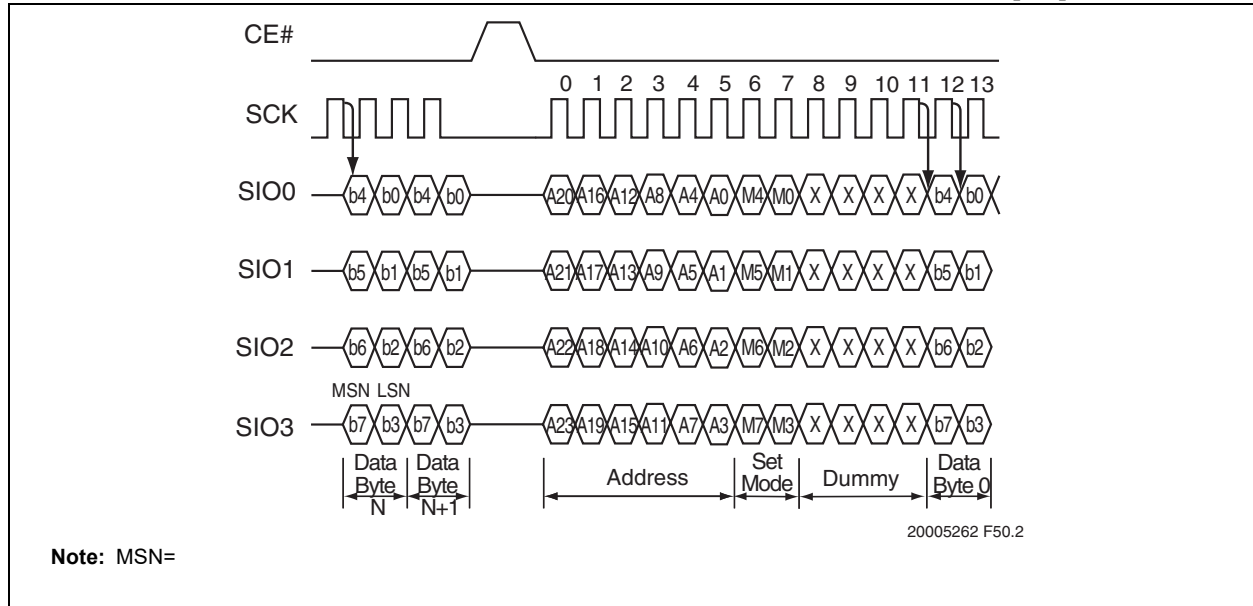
CE#

0 1 2 3 4 5 6 7 8 9 10 11 12 13

SCK

SIO0 b4 b0 b4 b0 A20 A16 A12 A8 A4 A0 M4 M0 X X X X b4 b0

SIO1 b5 b1 b5 b1 A21 A17 A13 A9 A5 A1 M5 M1 X X X X b5 b1

SIO2 b6 b2 b6 b2 A22 A18 A14 A10 A6 A2 M6 M2 X X X X b6 b2

MSN LSN

SIO3 b7 b3 b7 b3 A23 A19 A15 A11 A7 A3 M7 M3 X X X X b7 b3

Data Byte N | Data Byte N+1 | Address | Set Mode | Dummy | Data Byte 0

20005262 F50.2

Note: MSN=